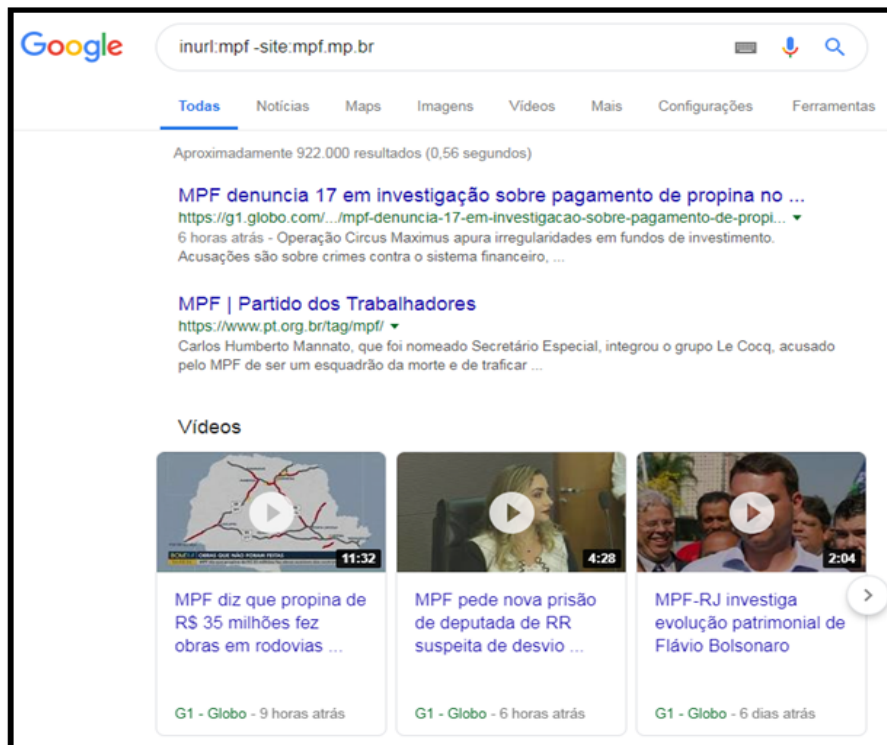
Google

inurl:mpf -site:mpf.mp.br

Todas Notícias Maps Imagens Vídeos Mais Configurações Ferramentas

Aproximadamente 922.000 resultados (0,56 segundos)

MPF denuncia 17 em investigação sobre pagamento de propina no ...
https://g1.globo.com/.../mpf-denuncia-17-em-investigacao-sobre-pagamento-de-propi...
6 horas atrás - Operação Circus Maximus apura irregularidades em fundos de investimento. Acusações são sobre crimes contra o sistema financeiro, ...

MPF | Partido dos Trabalhadores
https://www.pt.org.br/tag/mpf/
Carlos Humberto Mannato, que foi nomeado Secretário Especial, integrou o grupo Le Cocq, acusado pelo MPF de ser um esquadrão da morte e de traficar ...

Vídeos

OBRAS QUE NÃO FORAM FEITAS
11:32
MPF diz que propina de R$ 35 milhões fez obras em rodovias ...
G1 - Globo - 9 horas atrás

4:28
MPF pede nova prisão de deputada de RR suspeita de desvio ...
G1 - Globo - 6 horas atrás

2:04
MPF-RJ investiga evolução patrimonial de Flávio Bolsonaro
G1 - Globo - 6 dias atrás